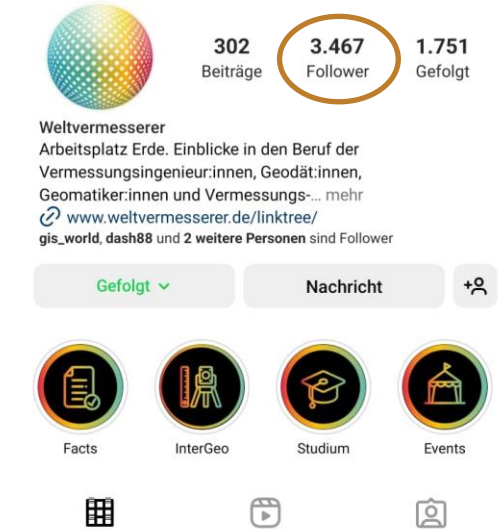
302
Beiträge

3.467
Follower

1.751
Gefolgt

Weltvermesserer
Arbeitsplatz Erde. Einblicke in den Beruf der Vermessungsingenieur:innen, Geodät:innen, Geomatiker:innen und Vermessungs-... mehr
www.weltvermesserer.de/linktree/
gis_world, dash88 und 2 weitere Personen sind Follower

Gefolgt

Nachricht

Facts

InterGeo

Studium

Events